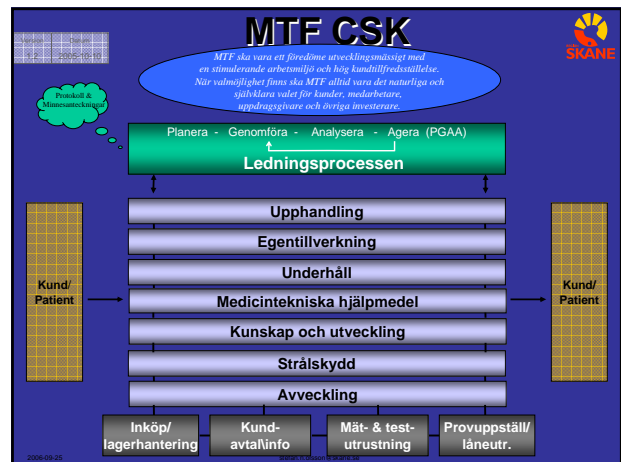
MTF CSK

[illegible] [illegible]
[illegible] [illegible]

MTF ska vara ett föredöme utvecklingsmässigt med en stimulerande arbetsmiljö och hög kundtillfredsställelse. När valmöjlighet finns ska MTF alltid vara det naturliga och självklara valet för kunder, medarbetare, uppdragsgivare och övriga investerare.

SKÅNE

Protokoll & Minnesanteckningar

Planera - Genomföra - Analysera - Agera (PGAA)
Ledningsprocessen

Upphandling
Egentillverkning
Underhåll
Medicintekniska hjälpmedel
Kunskap och utveckling
Strålskydd
Avveckling

Kund/ Patient

Kund/ Patient

Inköp/ lagerhantering
Kund-avtal\info
Mät- & test-utrustning
Provuppställ/ låneutr.

2006-09-25
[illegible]@skane.se